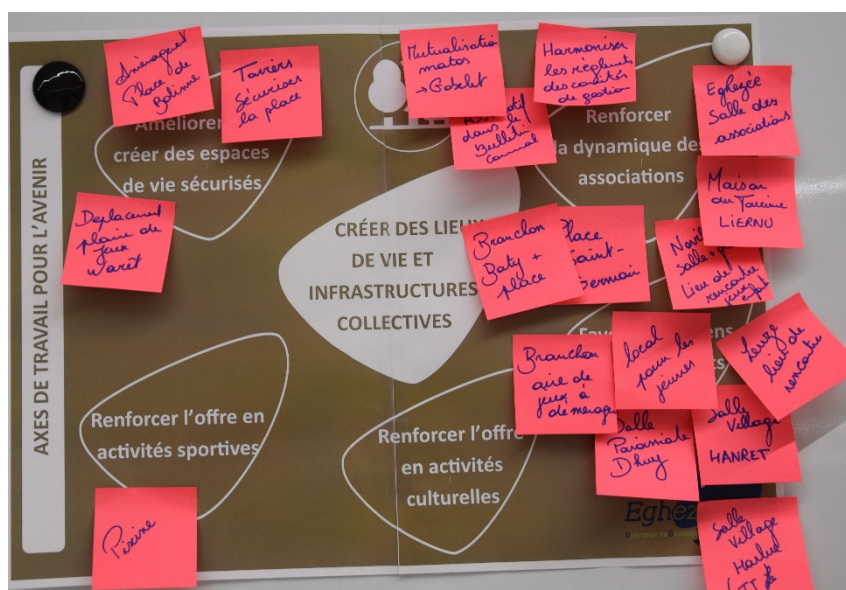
AXES DE TRAVAIL POUR L'AVENIR

Améliorer créer des espaces de vie sécurisés

Renforcer la dynamique des associations

CRÉER DES LIEUX DE VIE ET INFRASTRUCTURES COLLECTIVES

Favo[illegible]ens

Renforcer l'offre en activités sportives

Renforcer l'offre en activités culturelles

Eghez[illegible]

Aménagement Place de Bolinne

Taviers Sécuriser la place

Mutualisation matos → Gobelet

Harmoniser les règlements des comités de gestion

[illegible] dans le bulletin communal

Eghezée Salle des associations

Maison du Tourisme LIERNU

Déplacement plaine de jeux Warêt

Branchon Baty + place

Place Saint-Germain

Noville salle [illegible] Lieu de rencontre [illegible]

Branchon aire de jeux à déménager

local pour les jeunes

Leuze lieu de rencontre

Salle Paroissiale Dhuy

Salle Village HANRET

Piscine

Salle Village Harlue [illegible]